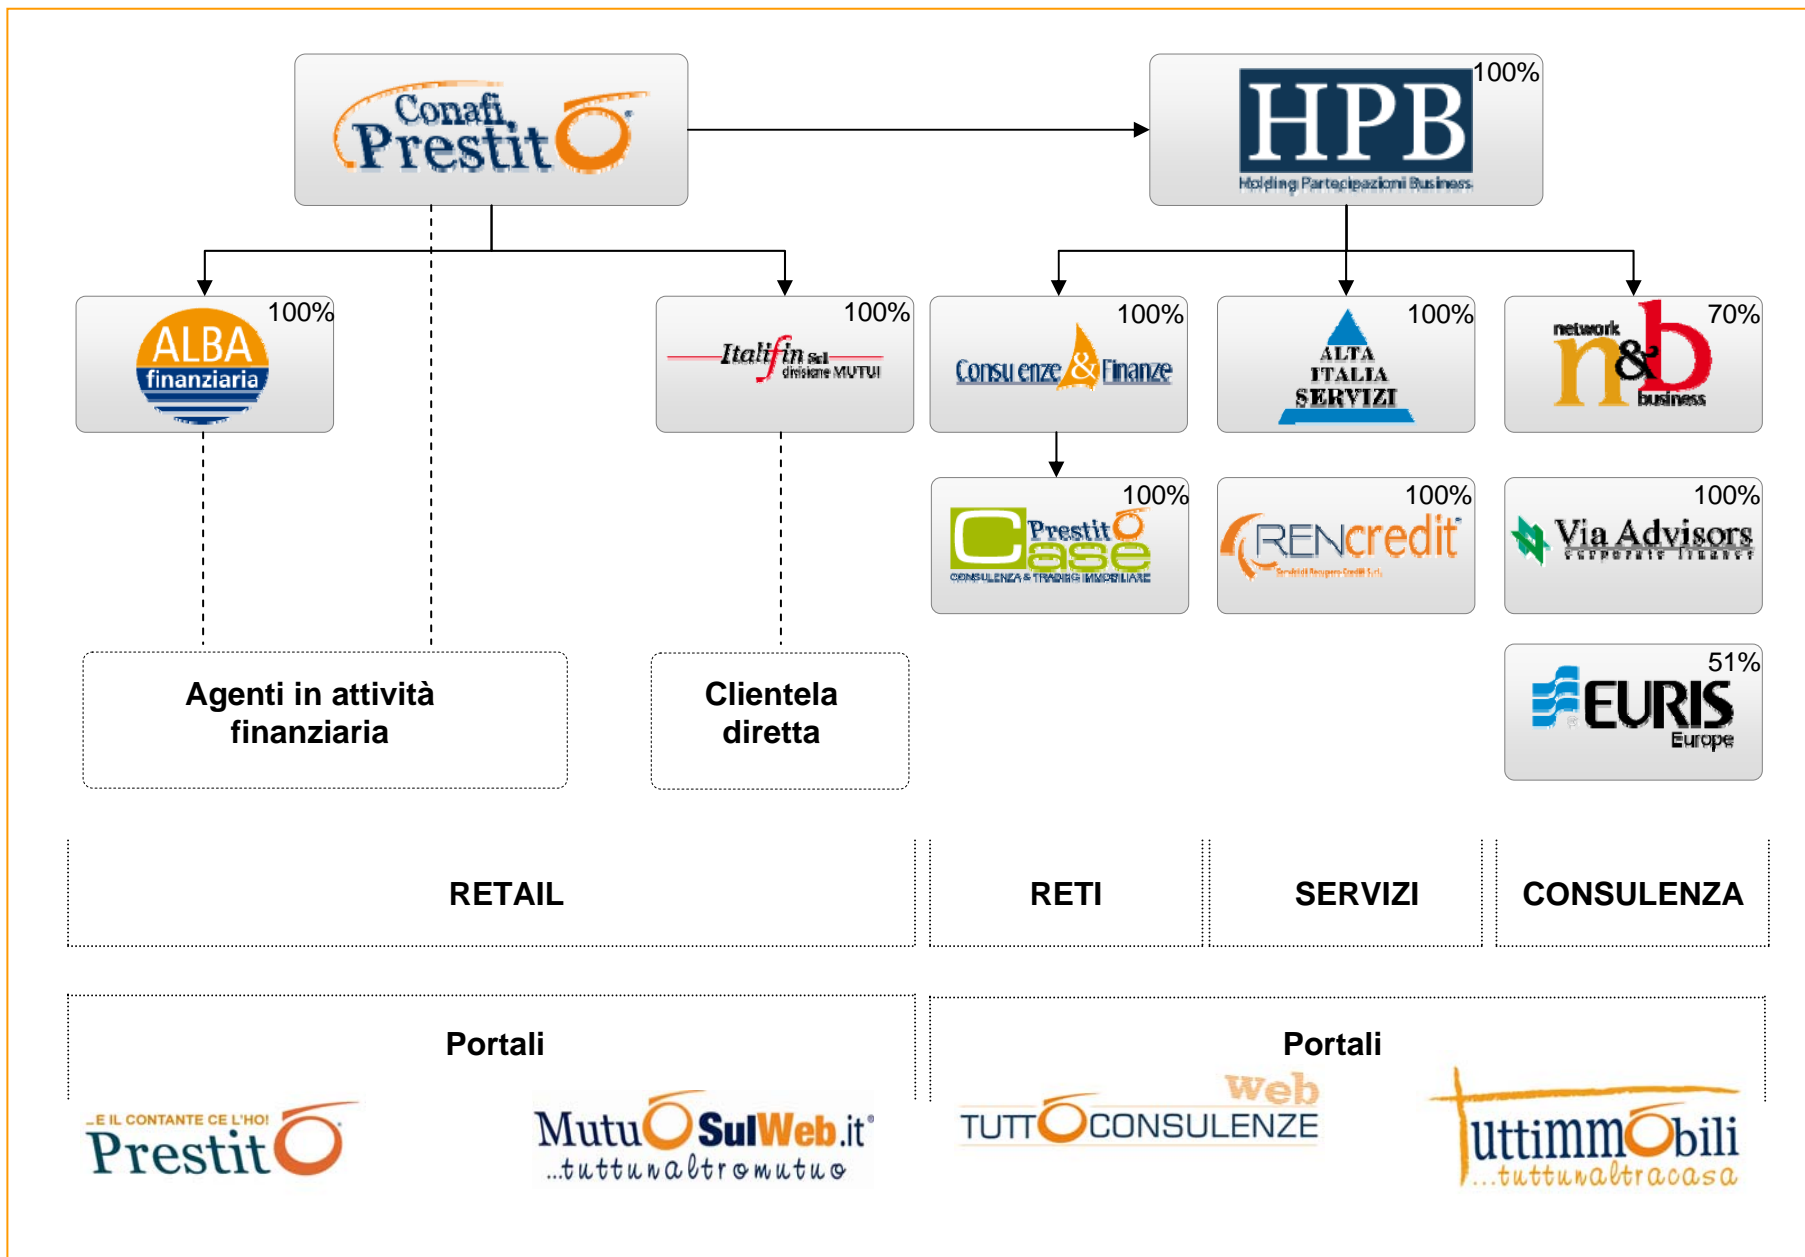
Conafi Prestitò

HPB
Holding Partecipazioni Business
100%

ALBA finanziaria
100%

Italfin Srl divisione MUTUI
100%

Consulenze & Finanze
100%

ALTA ITALIA SERVIZI
100%

network n&b business
70%

Prestitò Case
CONSULENZA & TRADING IMMOBILIARE
100%

RENcredit
100%

Via Advisors
corporate finance
100%

EURIS Europe
51%

Agenti in attività finanziaria

Clientela diretta

RETAIL

RETI

SERVIZI

CONSULENZA

Portali

...E IL CONTANTE CE L'HO!
Prestitò

MutuoSulWeb.it
...tuttunaltromutuo

Portali

TUTTOCONSULENZE Web

tuttimmobili
...tuttunaltracasa